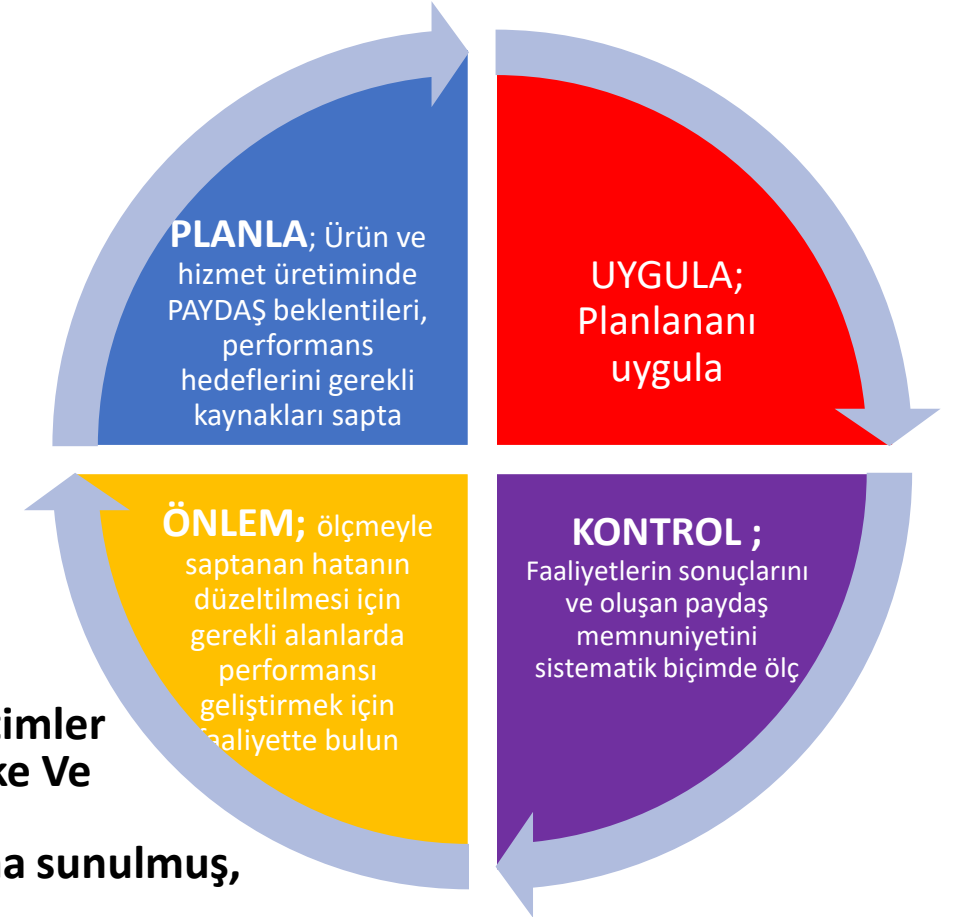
PLANLA; Ürün ve hizmet üretiminde PAYDAŞ beklentileri, performans hedeflerini gerekli kaynakları sapta

UYGULA; Planlananı uygula

ÖNLEM; ölçmeyle saptanan hatanın düzeltilmesi için gerekli alanlarda performansı geliştirmek için faaliyette bulun

KONTROL ; Faaliyetlerin sonuçlarını ve oluşan paydaş memnuniyetini sistematik biçimde ölç

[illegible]imler
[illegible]ke Ve

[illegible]a sunulmuş,